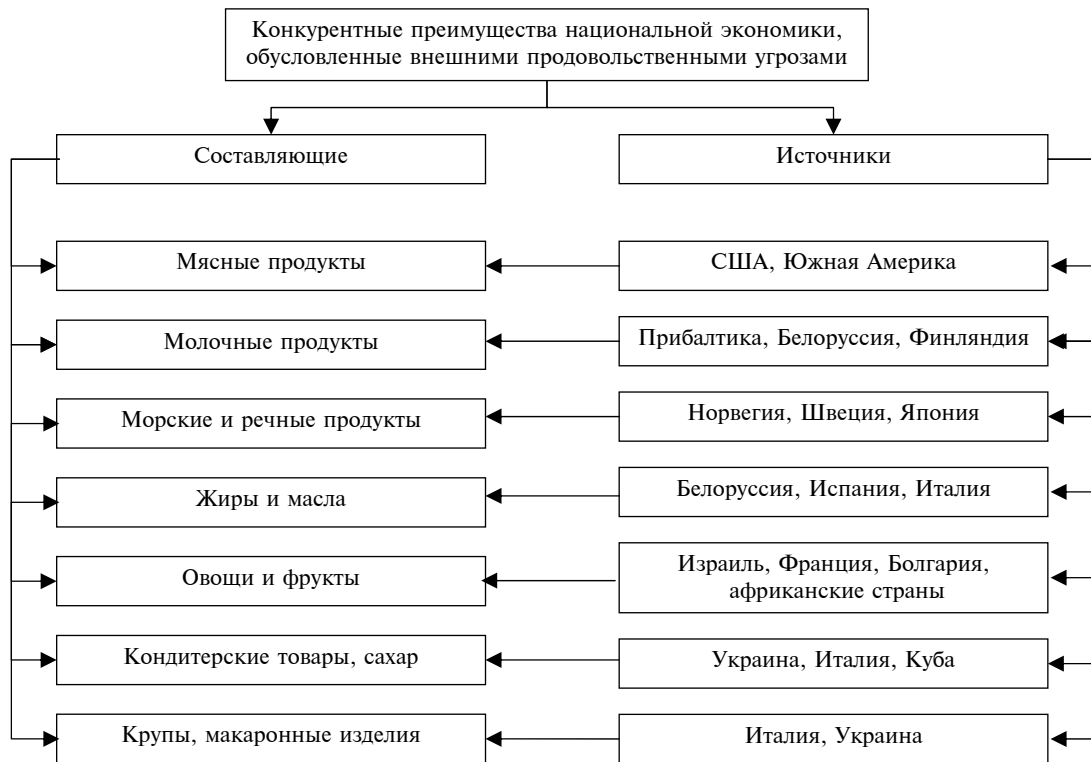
Конкурентные преимущества национальной экономики, обусловленные внешними продовольственными угрозами

Составляющие

Источники

Мясные продукты

США, Южная Америка

Молочные продукты

Прибалтика, Белоруссия, Финляндия

Морские и речные продукты

Норвегия, Швеция, Япония

Жиры и масла

Белоруссия, Испания, Италия

Овощи и фрукты

Израиль, Франция, Болгария, африканские страны

Кондитерские товары, сахар

Украина, Италия, Куба

Крупы, макаронные изделия

Италия, Украина